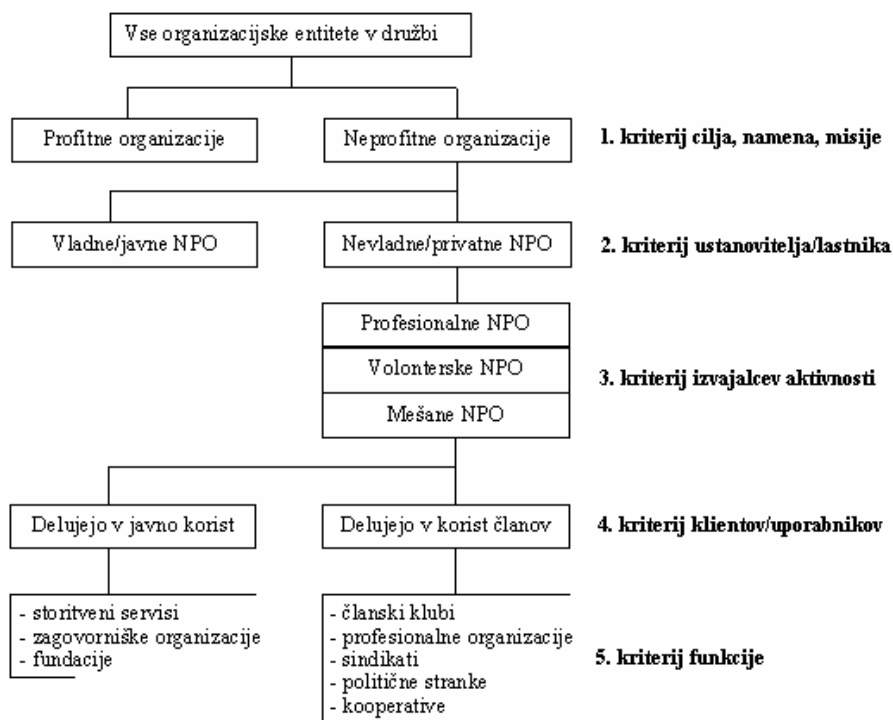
Vse organizacijske entitete v družbi

Profitne organizacije

Neprofitne organizacije

1. kriterij cilja, namena, misije

Vladne/javne NPO

Nevladne/privatne NPO

2. kriterij ustanovitelja/lastnika

Profesionalne NPO

Volonterske NPO

Mešane NPO

3. kriterij izvajalcev aktivnosti

Delujejo v javno korist

Delujejo v korist članov

4. kriterij klientov/uporabnikov

- storitveni servisi
- zagovorniške organizacije
- fundacije

- članski klubi
- profesionalne organizacije
- sindikati
- politične stranke
- kooperative

5. kriterij funkcije